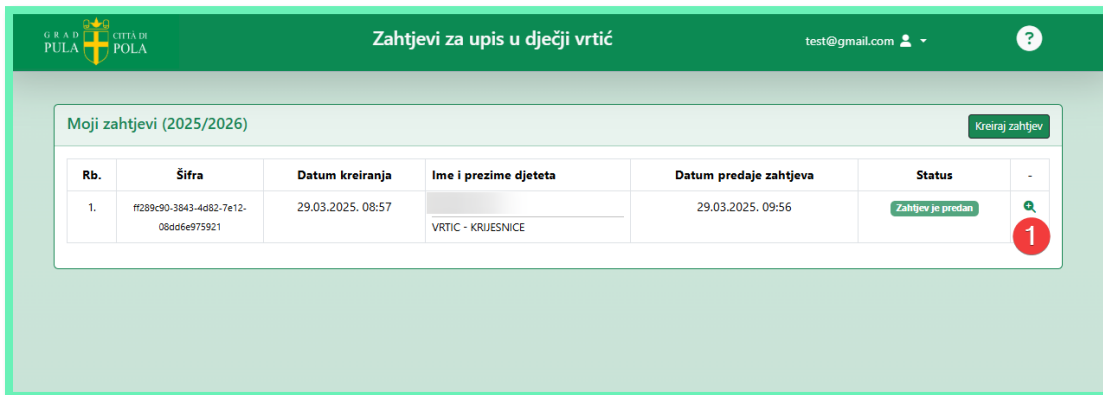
GRAD PULA CITTÀ DI POLA

Zahtjevi za upis u dječji vrtić

test@gmail.com

?

Moji zahtjevi (2025/2026)

Kreiraj zahtjev

| Rb. | Šifra | Datum kreiranja | Ime i prezime djeteta | Datum predaje zahtjeva | Status | - |
|---|---|---|---|---|---|---|
| 1. | ff289c90-3843-4d82-7e12-08dd6e975921 | 29.03.2025. 08:57 | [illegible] VRTIC - KRIJESNICE | 29.03.2025. 09:56 | Zahtjev je predan | |

1